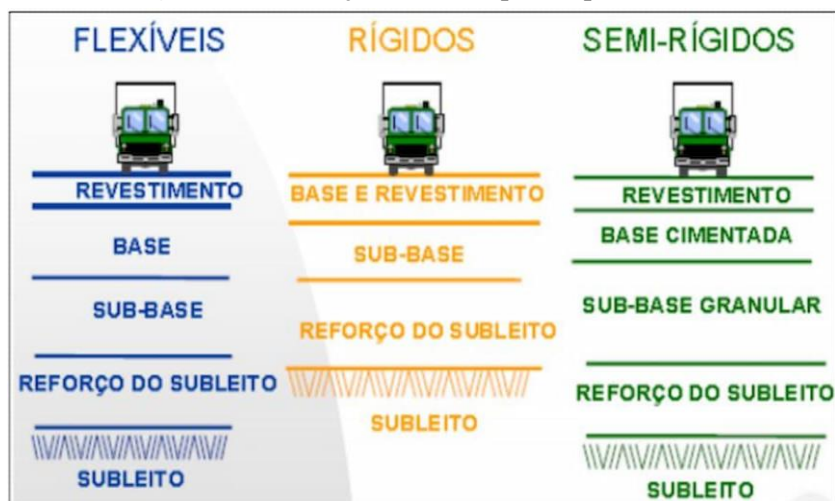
FLEXÍVEIS

REVESTIMENTO

BASE

SUB-BASE

REFORÇO DO SUBLEITO

SUBLEITO

RÍGIDOS

BASE E REVESTIMENTO

SUB-BASE

REFORÇO DO SUBLEITO

SUBLEITO

SEMI-RÍGIDOS

REVESTIMENTO

BASE CIMENTADA

SUB-BASE GRANULAR

REFORÇO DO SUBLEITO

SUBLEITO